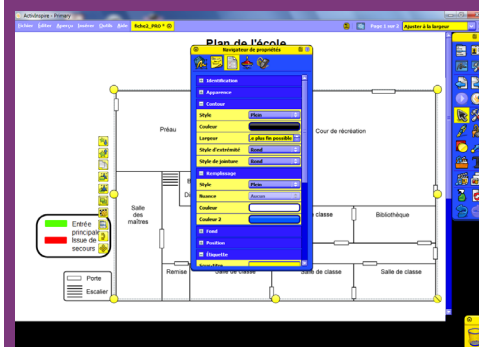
ActivInspire - Primary

Fichier Éditer Aperçu Insérer Outils Aide Ecbo2_PRO * Page 1 sur 2 Ajuster à la largeur

Plan de l'école

Navigateur de propriétés

Identification

Apparence

Contour

Style Plein

Couleur

Largeur a plus fin possible

Style d'extrémité Rond

Style de jointure Rond

Remplissage

Style Plein

Nuance Aucun

Couleur

Couleur 2

Fond

Position

Étiquette

Préau

Cour de récréation

Salle des maîtres

Di

classe

Bibliothèque

Remise

Salle de classe

Salle de classe

Salle de classe

Entrée principale

Issue de secours

Porte

Escalier